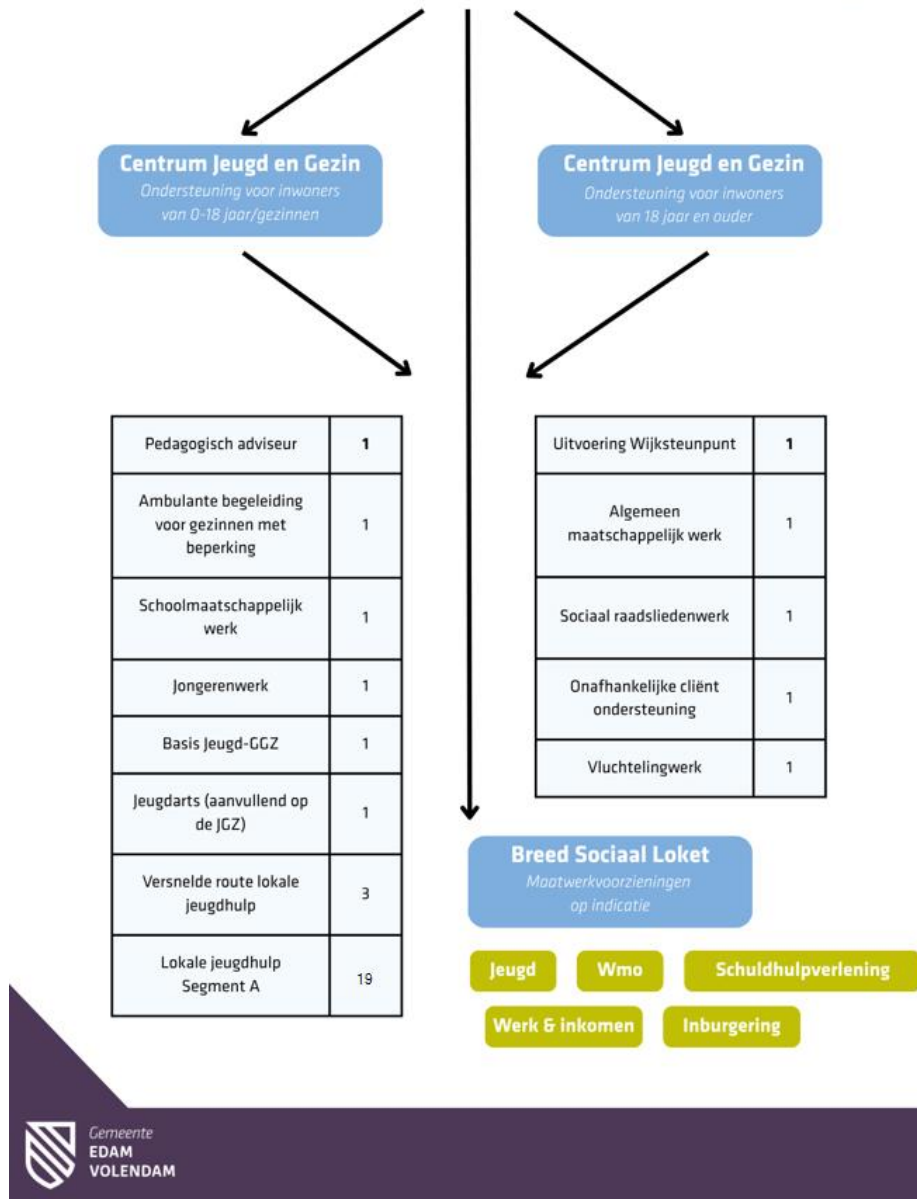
Centrum Jeugd en Gezin
Ondersteuning voor inwoners van 0-18 jaar/gezinnen

Centrum Jeugd en Gezin
Ondersteuning voor inwoners van 18 jaar en ouder

| Pedagogisch adviseur | 1 |
|---|---|
| Ambulante begeleiding voor gezinnen met beperking | 1 |
| Schoolmaatschappelijk werk | 1 |
| Jongerenwerk | 1 |
| Basis Jeugd-GGZ | 1 |
| Jeugdarts (aanvullend op de JGZ) | 1 |
| Versnelde route lokale jeugdhulp | 3 |
| Lokale jeugdhulp Segment A | 19 |

| Uitvoering Wijksteunpunt | 1 |
|---|---|
| Algemeen maatschappelijk werk | 1 |
| Sociaal raadsliedenwerk | 1 |
| Onafhankelijke cliënt ondersteuning | 1 |
| Vluchtelingwerk | 1 |

Breed Sociaal Loket
Maatwerkvoorzieningen op indicatie

Jeugd
Wmo
Schuldhulpverlening
Werk & inkomen
Inburgering

Gemeente
EDAM
VOLENDAM